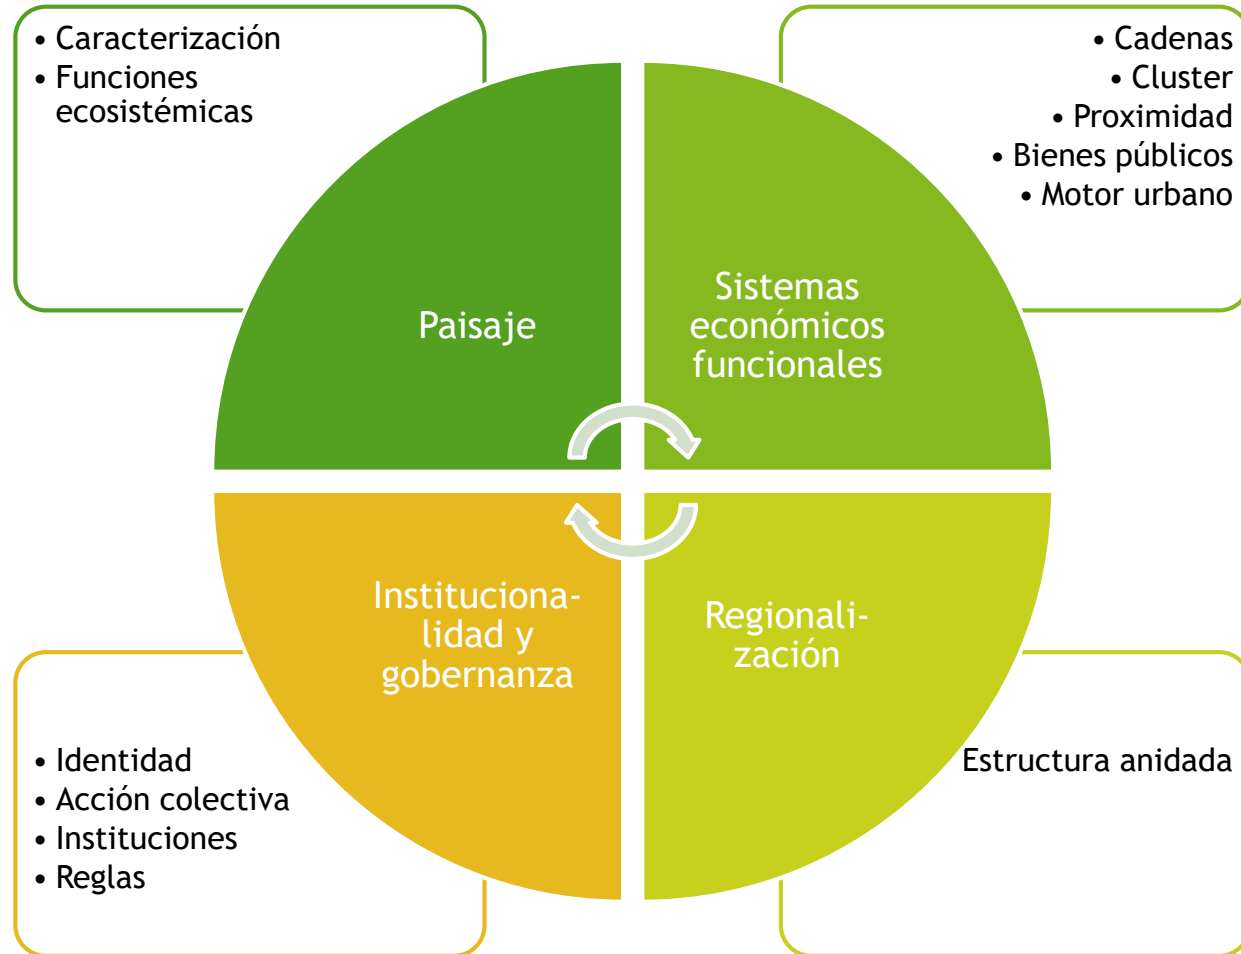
• Caracterización
• Funciones ecosistémicas

• Cadenas
• Cluster
• Proximidad
• Bienes públicos
• Motor urbano

Paisaje

Sistemas económicos funcionales

Institucionalidad y gobernanza

Regionalización

• Identidad
• Acción colectiva
• Instituciones
• Reglas

Estructura anidada